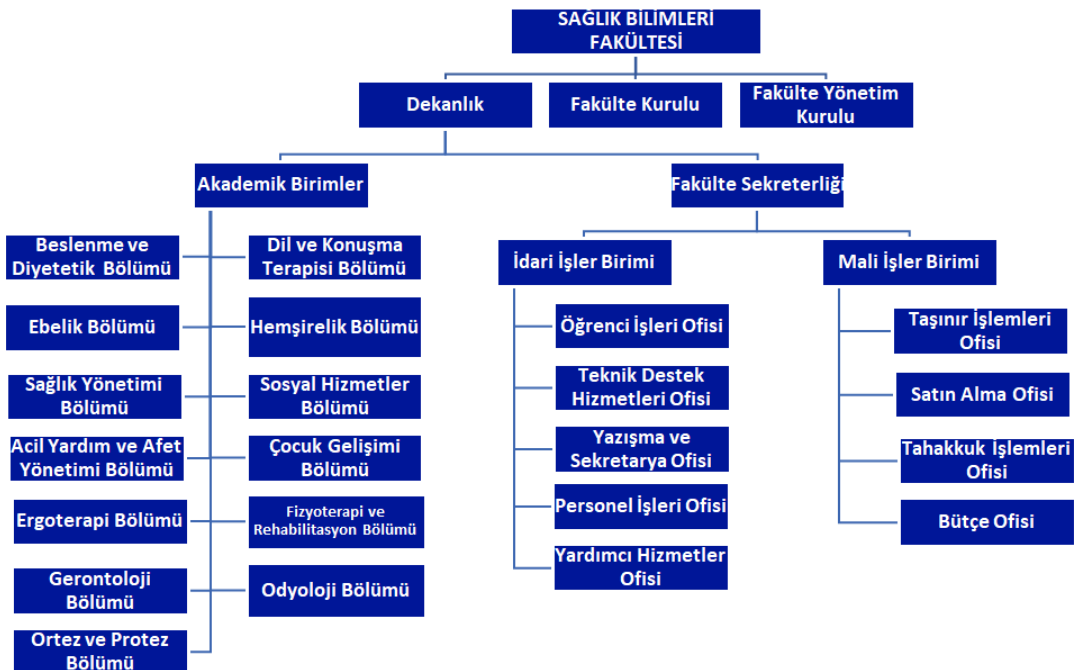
SAĞLIK BİLİMLERİ FAKÜLTESİ

Dekanlık

Fakülte Kurulu

Fakülte Yönetim Kurulu

Akademik Birimler

Fakülte Sekreterliği

Beslenme ve Diyetetik Bölümü

Dil ve Konuşma Terapisi Bölümü

Ebelik Bölümü

Hemşirelik Bölümü

Sağlık Yönetimi Bölümü

Sosyal Hizmetler Bölümü

Acil Yardım ve Afet Yönetimi Bölümü

Çocuk Gelişimi Bölümü

Ergoterapi Bölümü

Fizyoterapi ve Rehabilitasyon Bölümü

Gerontoloji Bölümü

Odyoloji Bölümü

Ortez ve Protez Bölümü

İdari İşler Birimi

Öğrenci İşleri Ofisi

Teknik Destek Hizmetleri Ofisi

Yazışma ve Sekretarya Ofisi

Personel İşleri Ofisi

Yardımcı Hizmetler Ofisi

Mali İşler Birimi

Taşınır İşlemleri Ofisi

Satın Alma Ofisi

Tahakkuk İşlemleri Ofisi

Bütçe Ofisi